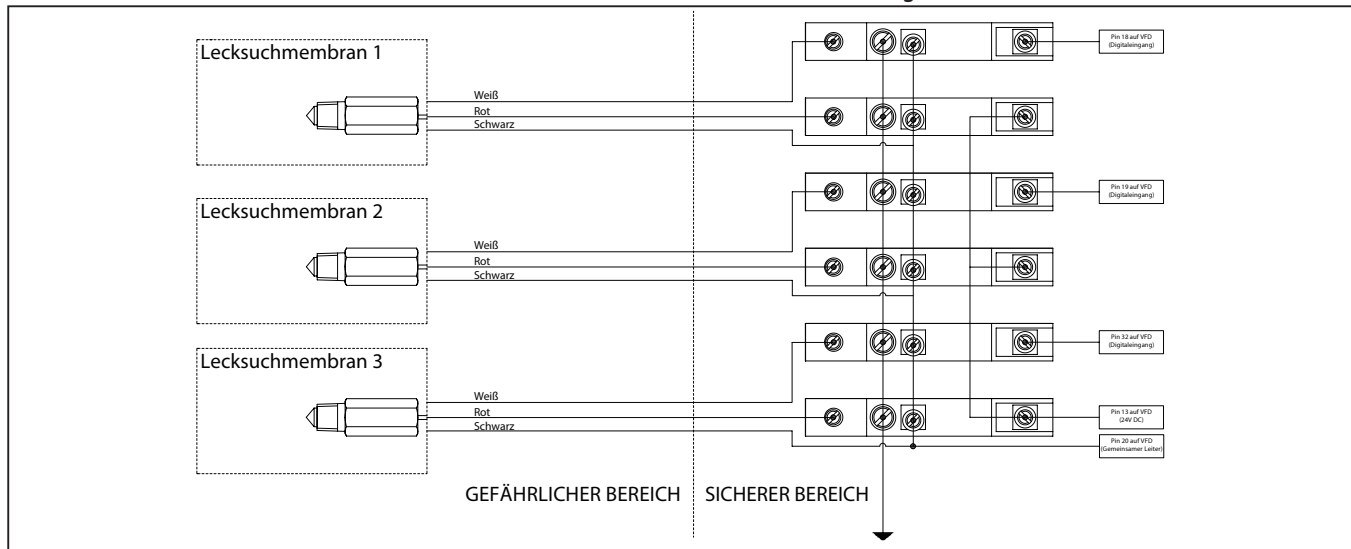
Lecksuchmembran 1

Weiß
Rot
Schwarz

Lecksuchmembran 2

Weiß
Rot
Schwarz

Lecksuchmembran 3

Weiß
Rot
Schwarz

Pin 18 auf VFD (Digitaleingang)

Pin 19 auf VFD (Digitaleingang)

Pin 32 auf VFD (Digitaleingang)

Pin 13 auf VFD (24V DC)

Pin 20 auf VFD (Gemeinsamer Leiter)

GEFÄHRLICHER BEREICH SICHERER BEREICH